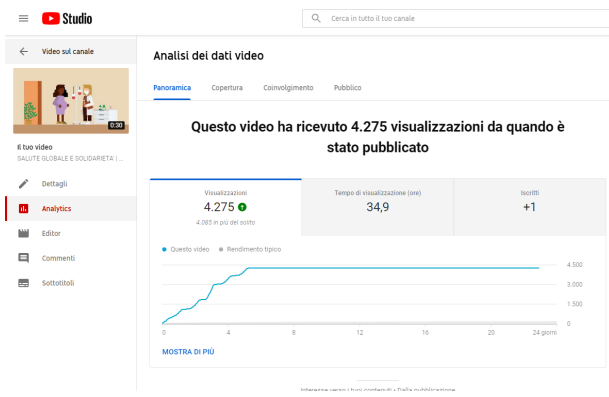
Studio

Cerca in tutto il tuo canale

Video sul canale

0:30

Il tuo video
SALUTE GLOBALE E SOLIDARIETA' | ...

Dettagli

Analytics

Editor

Commenti

Sottotitoli

Analisi dei dati video

Panoramica

Copertura

Coinvolgimento

Pubblico

Questo video ha ricevuto 4.275 visualizzazioni da quando è stato pubblicato

| Visualizzazioni | Tempo di visualizzazione (ore) | Iscritti |
|---|---|---|
| 4.275 | 34,9 | +1 |
| 4.083 in più del solito | | |

Questo video
Rendimento tipico

4.500
3.000
1.500
0

0
4
8
12
16
20
24 giorni

MOSTRA DI PIÙ

Interesse verso i tuoi contenuti • Dalla pubblicazione